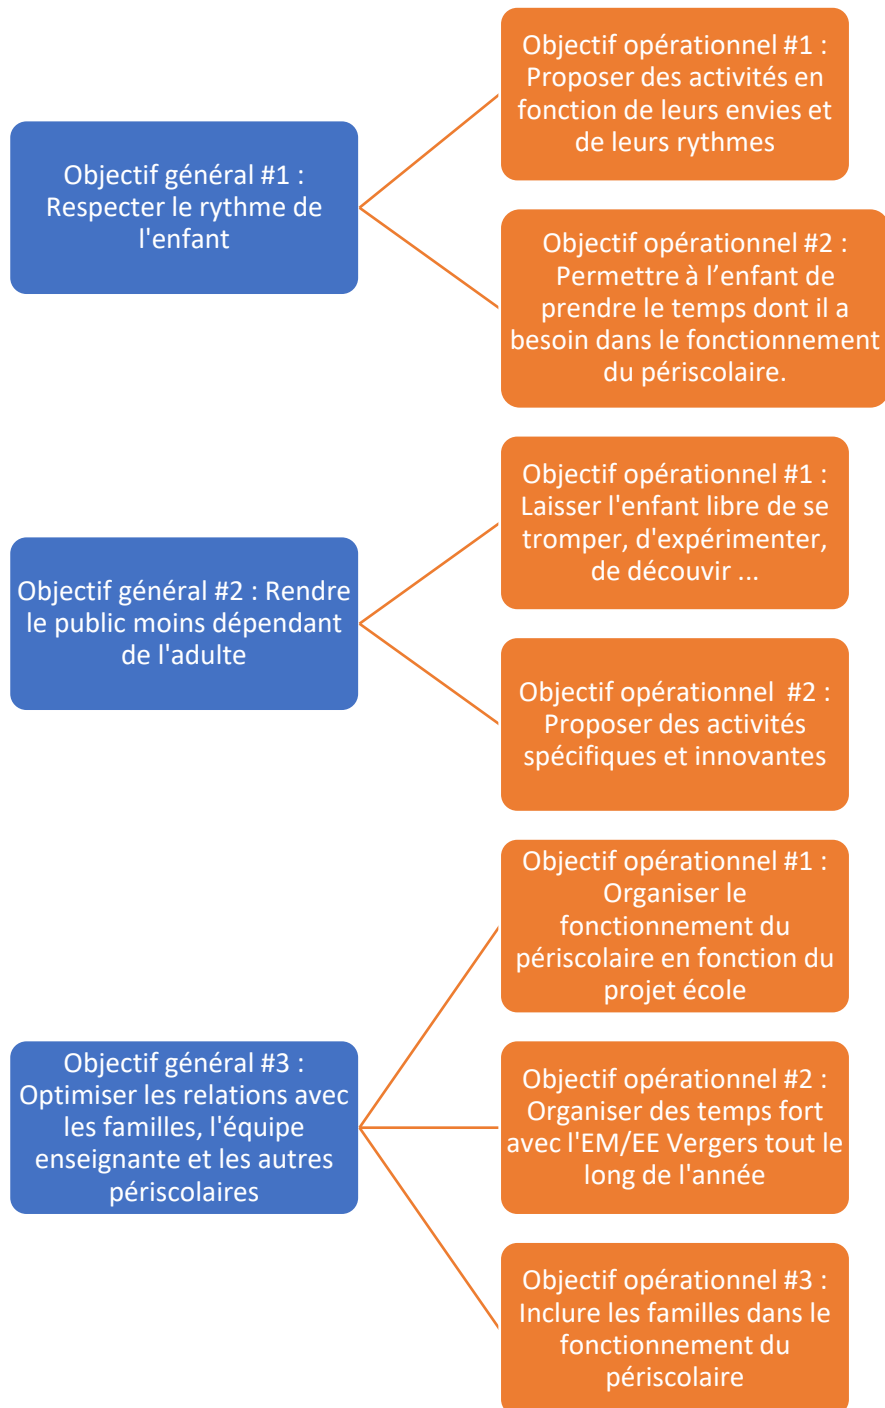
Objectif général #1 : Respecter le rythme de l'enfant

Objectif opérationnel #1 : Proposer des activités en fonction de leurs envies et de leurs rythmes

Objectif opérationnel #2 : Permettre à l’enfant de prendre le temps dont il a besoin dans le fonctionnement du périscolaire.

Objectif général #2 : Rendre le public moins dépendant de l'adulte

Objectif opérationnel #1 : Laisser l'enfant libre de se tromper, d'expérimenter, de découvir ...

Objectif opérationnel #2 : Proposer des activités spécifiques et innovantes

Objectif général #3 : Optimiser les relations avec les familles, l'équipe enseignante et les autres périscolaires

Objectif opérationnel #1 : Organiser le fonctionnement du périscolaire en fonction du projet école

Objectif opérationnel #2 : Organiser des temps fort avec l'EM/EE Vergers tout le long de l'année

Objectif opérationnel #3 : Inclure les familles dans le fonctionnement du périscolaire